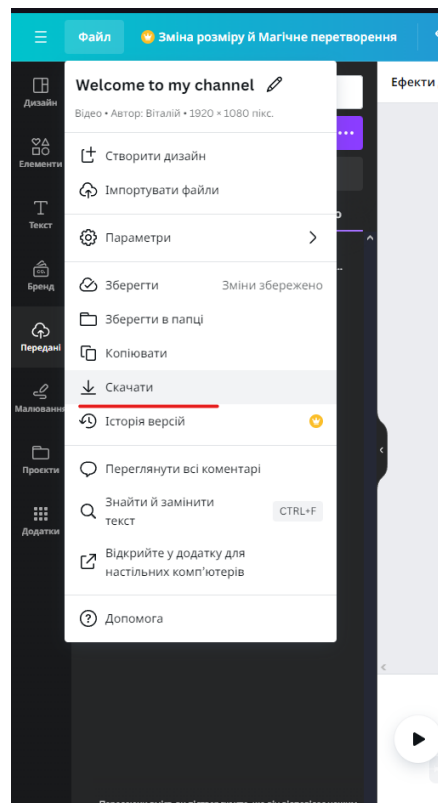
Файл
Зміна розміру й Магічне перетворення
Ефекти

Дизайн
Елементи
Текст
Бренд
Передані
Малювання
Проекти
Додатки

Welcome to my channel
Відео • Автор: Віталій • 1920 × 1080 пікс.

Створити дизайн
Імпортувати файли

Параметри

Зберегти Зміни збережено
Зберегти в папці
Копіювати
Скачати
Історія версій

Переглянути всі коментарі
Знайти й замінити текст CTRL+F
Відкрийте у додатку для настільних комп'ютерів

Допомога